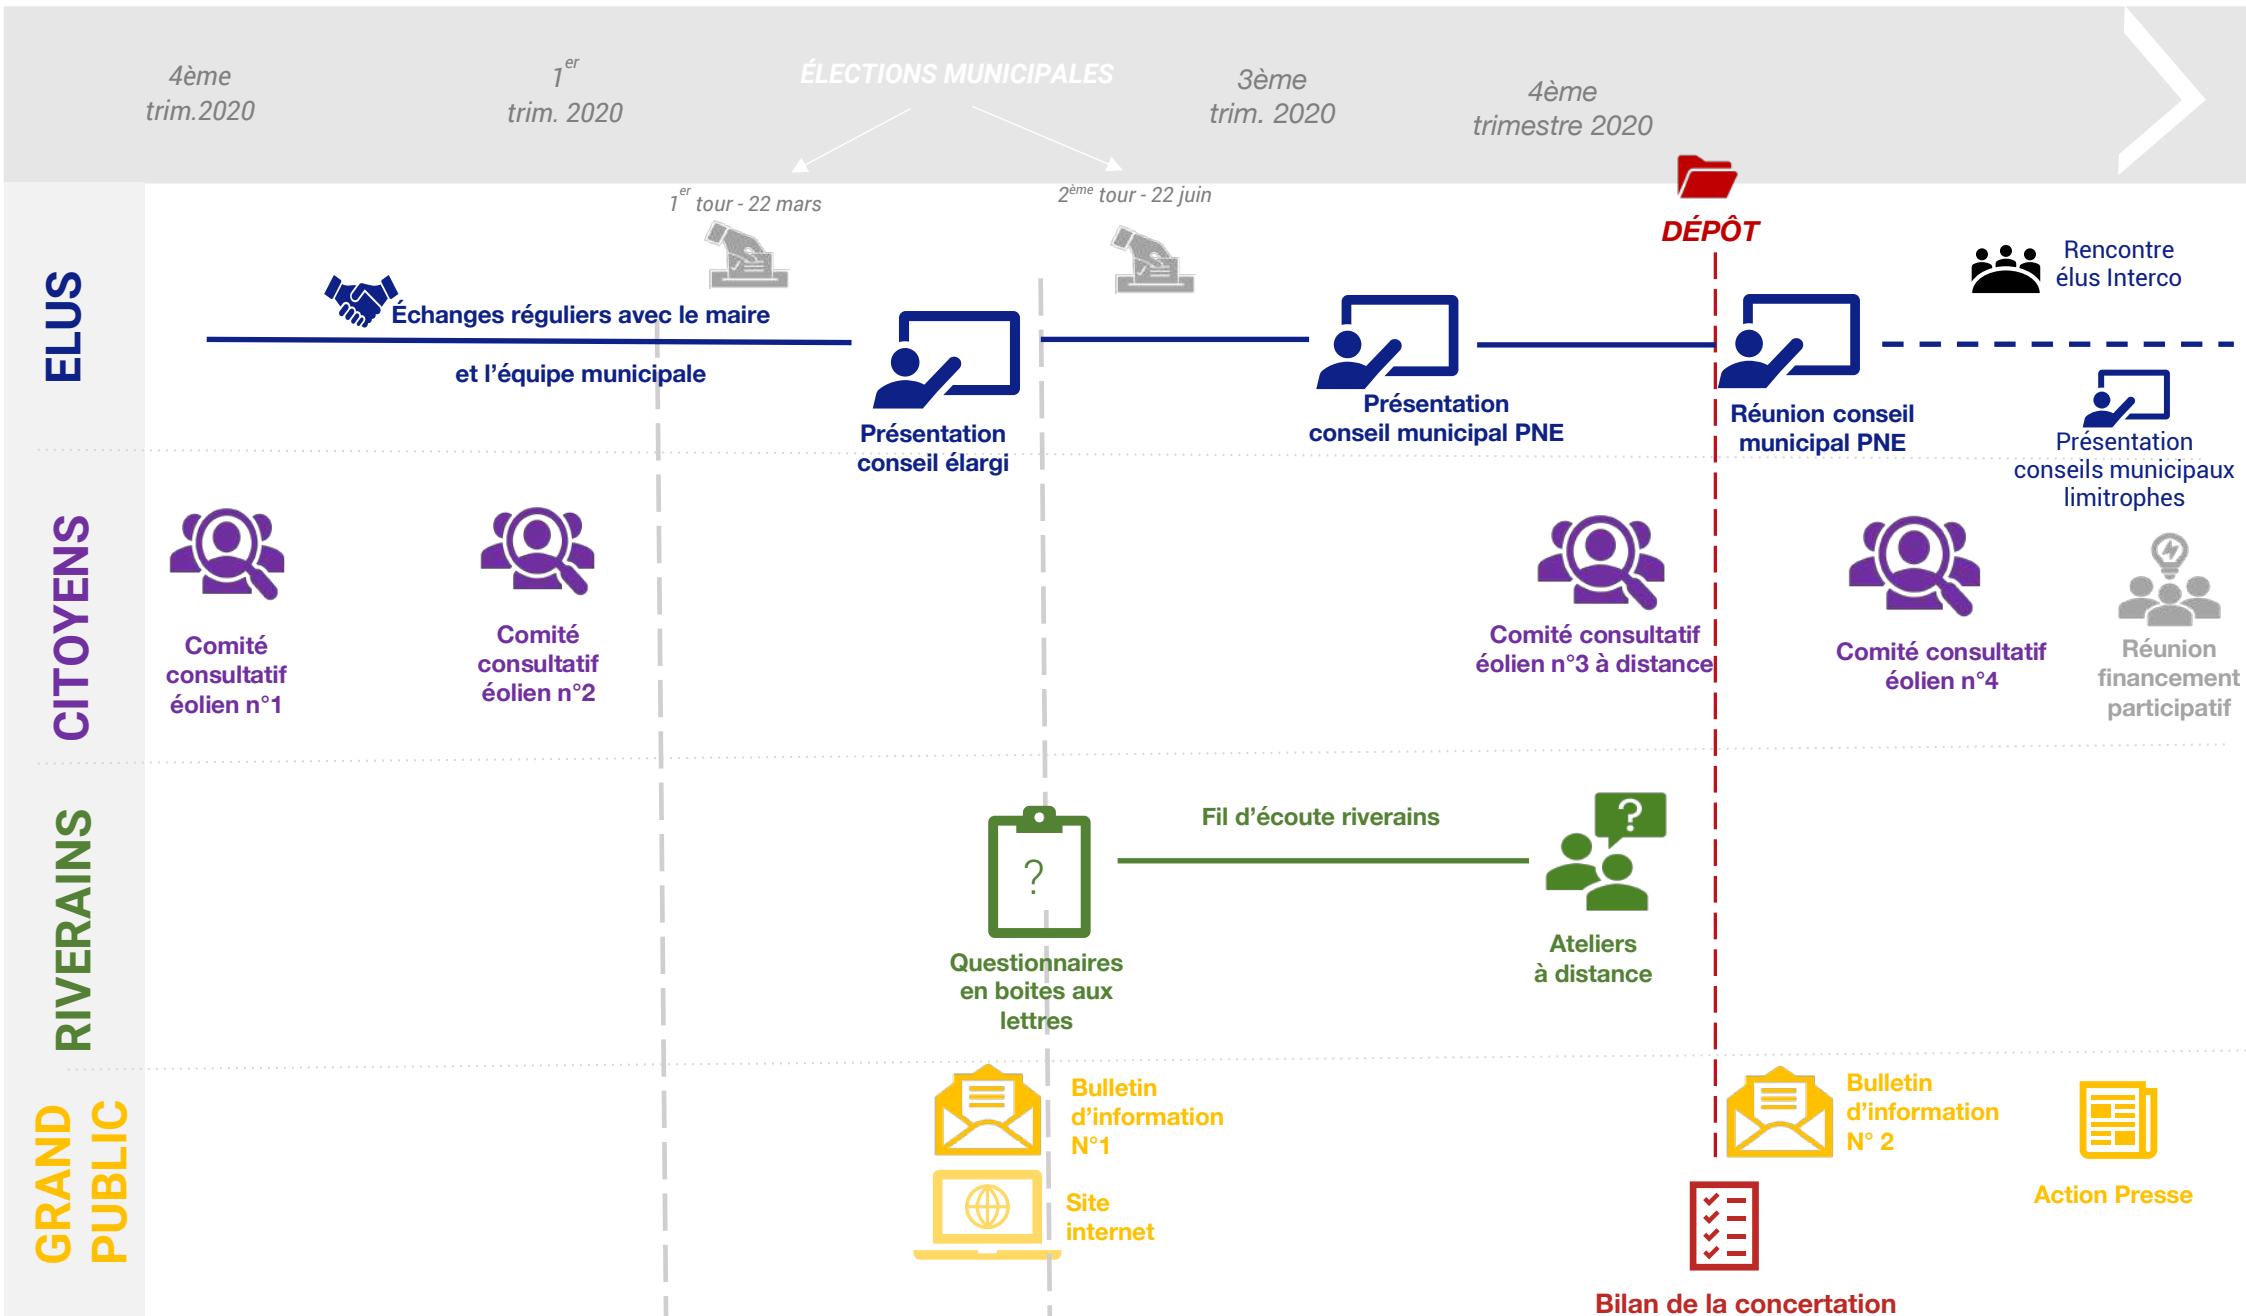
4ème trim.2020

$1^{er}$ trim. 2020

ÉLECTIONS MUNICIPALES

3ème trim. 2020

4ème trimestre 2020

$1^{er}$ tour - 22 mars

$2^{ème}$ tour - 22 juin

DÉPÔT

ELUS

Échanges réguliers avec le maire et l'équipe municipale

Présentation conseil élargi

Présentation conseil municipal PNE

Réunion conseil municipal PNE

Rencontre élus Interco

Présentation conseils municipaux limitrophes

CITOYENS

Comité consultatif éolien n°1

Comité consultatif éolien n°2

Comité consultatif éolien n°3 à distance

Comité consultatif éolien n°4

Réunion financement participatif

RIVERAINS

Fil d'écoute riverains

?

Questionnaires en boites aux lettres

Ateliers à distance

GRAND PUBLIC

Bulletin d'information N°1

Site internet

Bulletin d'information N° 2

Action Presse

Bilan de la concertation